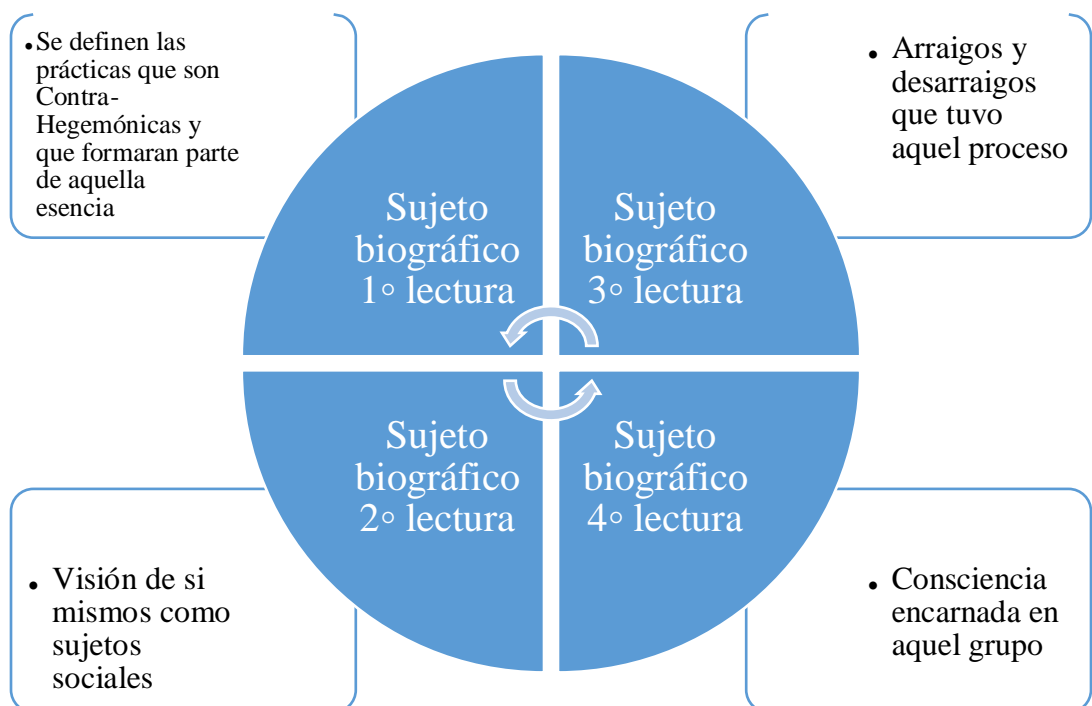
• Se definen las prácticas que son Contra-Hegemónicas y que formaran parte de aquella esencia

• Arraigos y desarraigos que tuvo aquel proceso

Sujeto biográfico 1◦ lectura

Sujeto biográfico 3◦ lectura

Sujeto biográfico 2◦ lectura

Sujeto biográfico 4◦ lectura

• Visión de si mismos como sujetos sociales

• Consciencia encarnada en aquel grupo